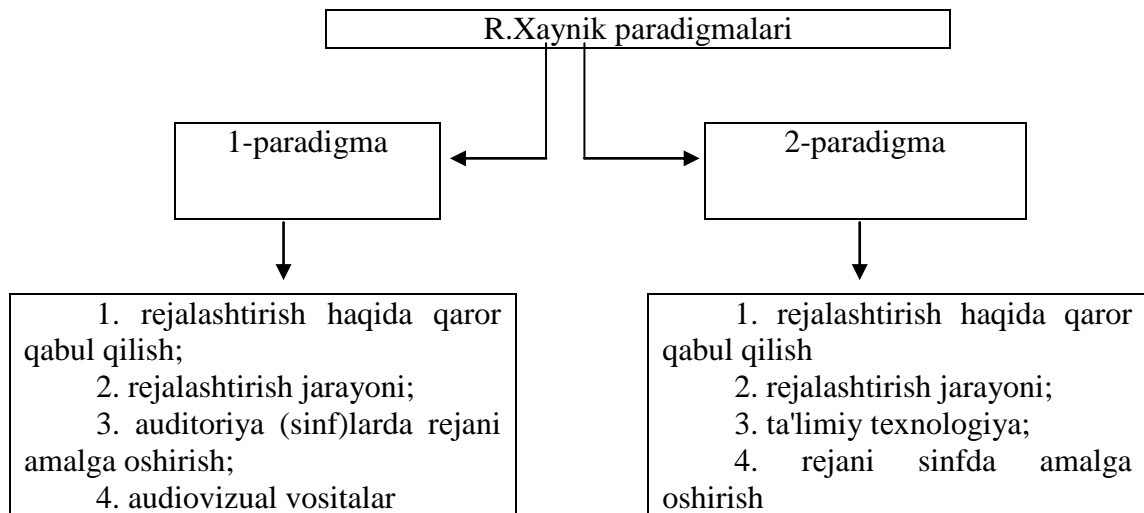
R.Xaynik paradigmalari

1-paradigma

2-paradigma

1. rejalashtirish haqida qaror qabul qilish;
2. rejalashtirish jarayoni;
3. auditoriya (sinf)larda rejani amalga oshirish;
4. audiovizual vositalar

1. rejalashtirish haqida qaror qabul qilish
2. rejalashtirish jarayoni;
3. ta'limiy texnologiya;
4. rejani sinfda amalga oshirish